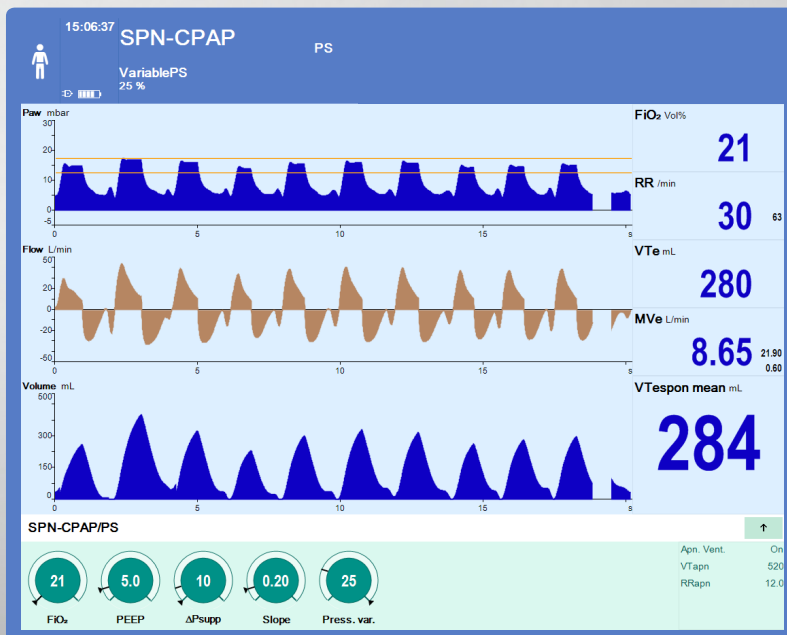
15:06:37

SPN-CPAP

PS

VariablePS
25 %

Paw mbar
30
20
10
0
-5
0 5 10 15 s

FiO₂ Vol%
21

RR /min
30 63

Flow L/min
50
20
0
-20
-50
0 5 10 15 s

VTe mL
280

MVe L/min
8.65 21.90 0.60

Volume mL
500
300
150
0
0 5 10 15 s

VTespon mean mL
284

SPN-CPAP/PS

↑

| Apn. Vent. | On |
|---|---|
| VTapn | 520 |
| RRapn | 12.0 |

21 FiO₂

5.0 PEEP

10 ΔPsupp

0.20 Slope

25 Press. var.